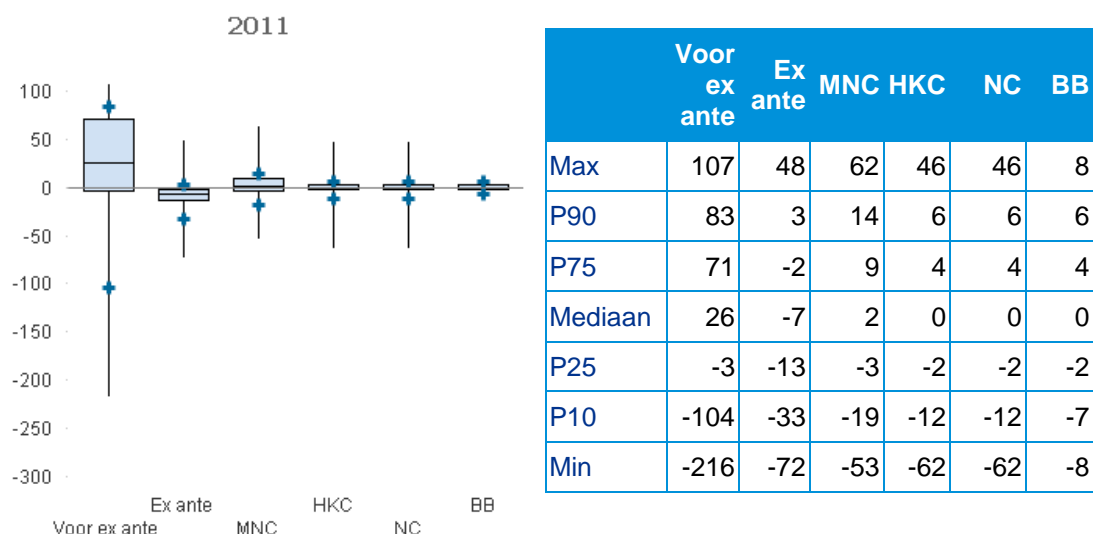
2011

100
50
0
-50
-100
-150
-200
-250
-300

Ex ante
HKC
BB
Voor ex ante
MNC
NC

| | Voor ex ante | Ex ante | MNC | HKC | NC | BB |
|---|---|---|---|---|---|---|
| Max | 107 | 48 | 62 | 46 | 46 | 8 |
| P90 | 83 | 3 | 14 | 6 | 6 | 6 |
| P75 | 71 | -2 | 9 | 4 | 4 | 4 |
| Mediaan | 26 | -7 | 2 | 0 | 0 | 0 |
| P25 | -3 | -13 | -3 | -2 | -2 | -2 |
| P10 | -104 | -33 | -19 | -12 | -12 | -7 |
| Min | -216 | -72 | -53 | -62 | -62 | -8 |